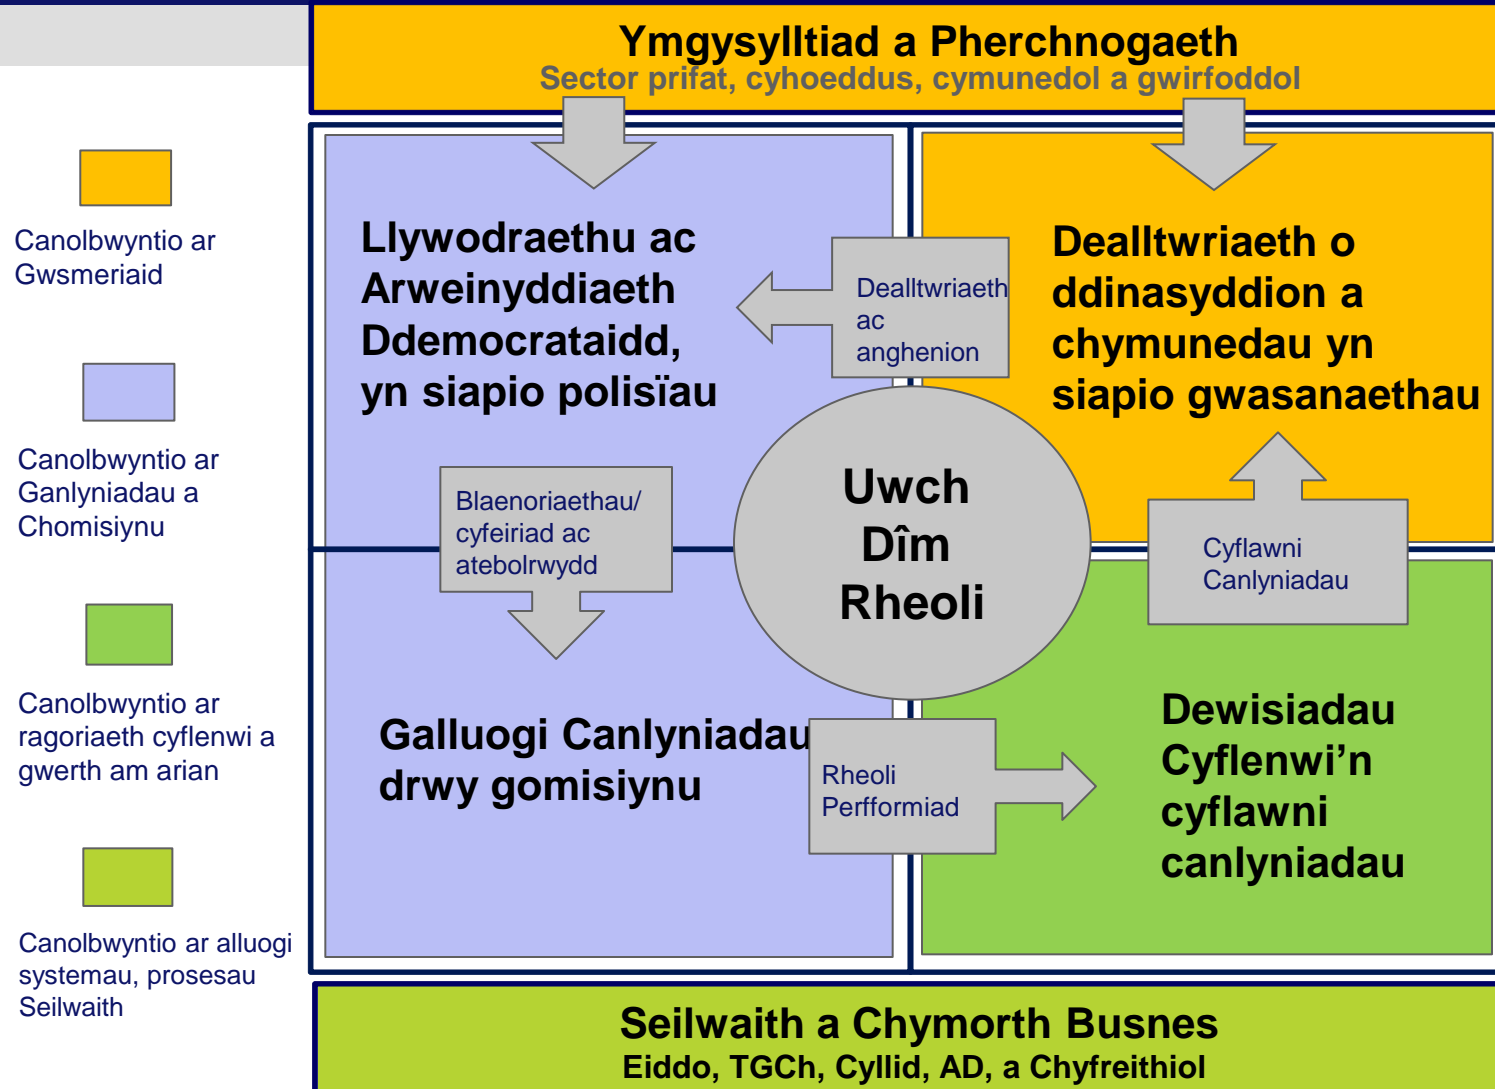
Canolbwyntio ar Gwsmeriaid

Canolbwyntio ar Ganlyniadau a Chomisiynu

Canolbwyntio ar ragoriaeth cyflenwi a gwerth am arian

Canolbwyntio ar alluogi systemau, prosesau Seilwaith

Ymgysylltiad a Pherchnogaeth
Sector prifat, cyhoeddus, cymunedol a gwirfoddol

Llywodraethu ac Arweinyddiaeth Ddemocrataidd, yn siapio polisïau

Dealltwriaeth ac anghenion

Dealltwriaeth o ddinasyddion a chymunedau yn siapio gwasanaethau

Blaenoriaethau/ cyfeiriad ac atebolrwydd

Uwch Dîm Rheoli

Cyflawni Canlyniadau

Galluogi Canlyniadau drwy gomisiynu

Rheoli Perfformiad

Dewisiadau Cyflenwi'n cyflawni canlyniadau

Seilwaith a Chymorth Busnes
Eiddo, TGCh, Cyllid, AD, a Chyfreithiol